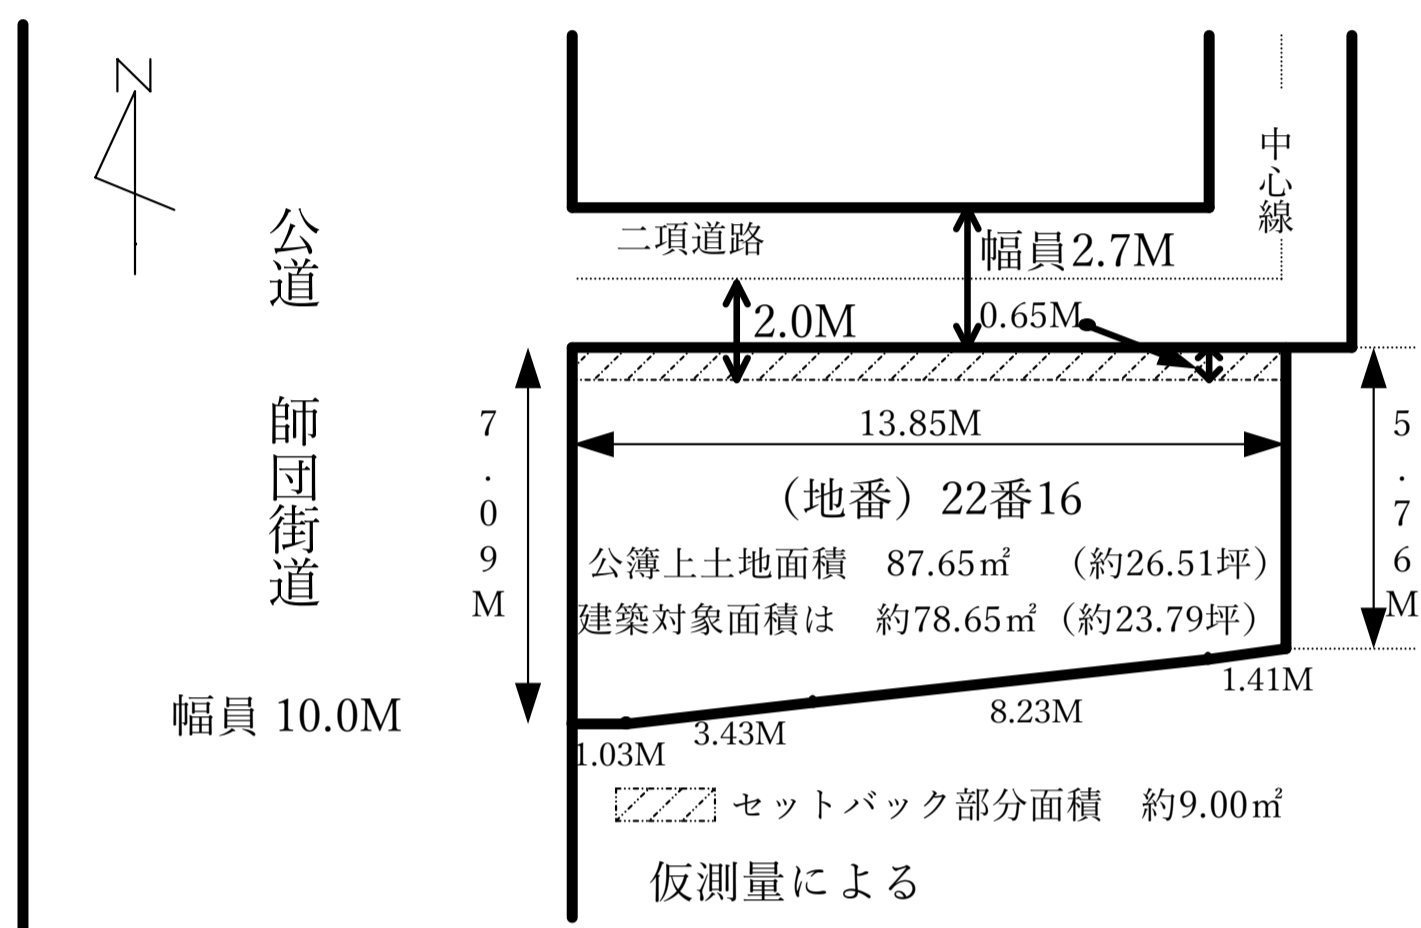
N

公道　師団街道

幅員 10.0M

二項道路

幅員2.7M

中心線

2.0M

0.65M

7.09M

13.85M

5.76M

（地番）22番16

公簿上土地面積　87.65㎡　（約26.51坪）

建築対象面積は　約78.65㎡（約23.79坪）

1.41M

8.23M

3.43M

1.03M

セットバック部分面積　約9.00㎡

仮測量による